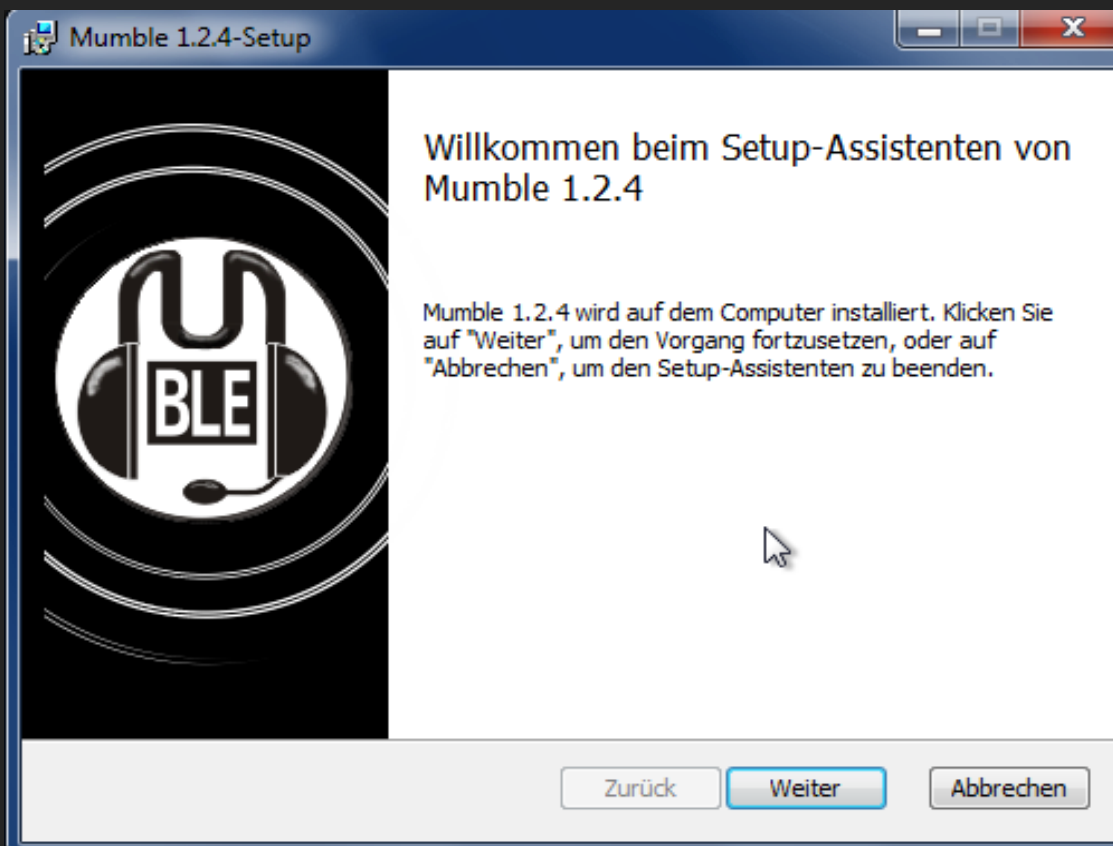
Mumble 1.2.4-Setup

BLE

Willkommen beim Setup-Assistenten von Mumble 1.2.4

Mumble 1.2.4 wird auf dem Computer installiert. Klicken Sie auf "Weiter", um den Vorgang fortzusetzen, oder auf "Abbrechen", um den Setup-Assistenten zu beenden.

Zurück
Weiter
Abbrechen